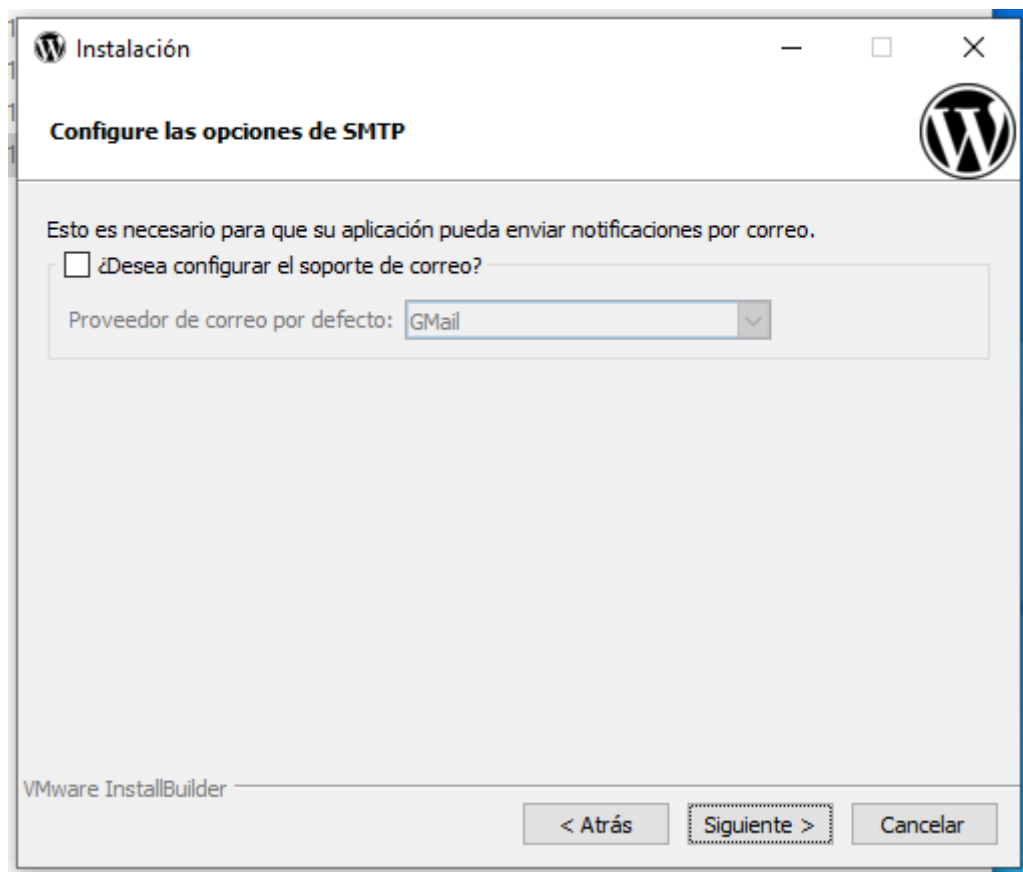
Instalación

Configure las opciones de SMTP

Esto es necesario para que su aplicación pueda enviar notificaciones por correo.

¿Desea configurar el soporte de correo?

Proveedor de correo por defecto: GMail

VMware InstallBuilder

< Atrás Siguiente > Cancelar